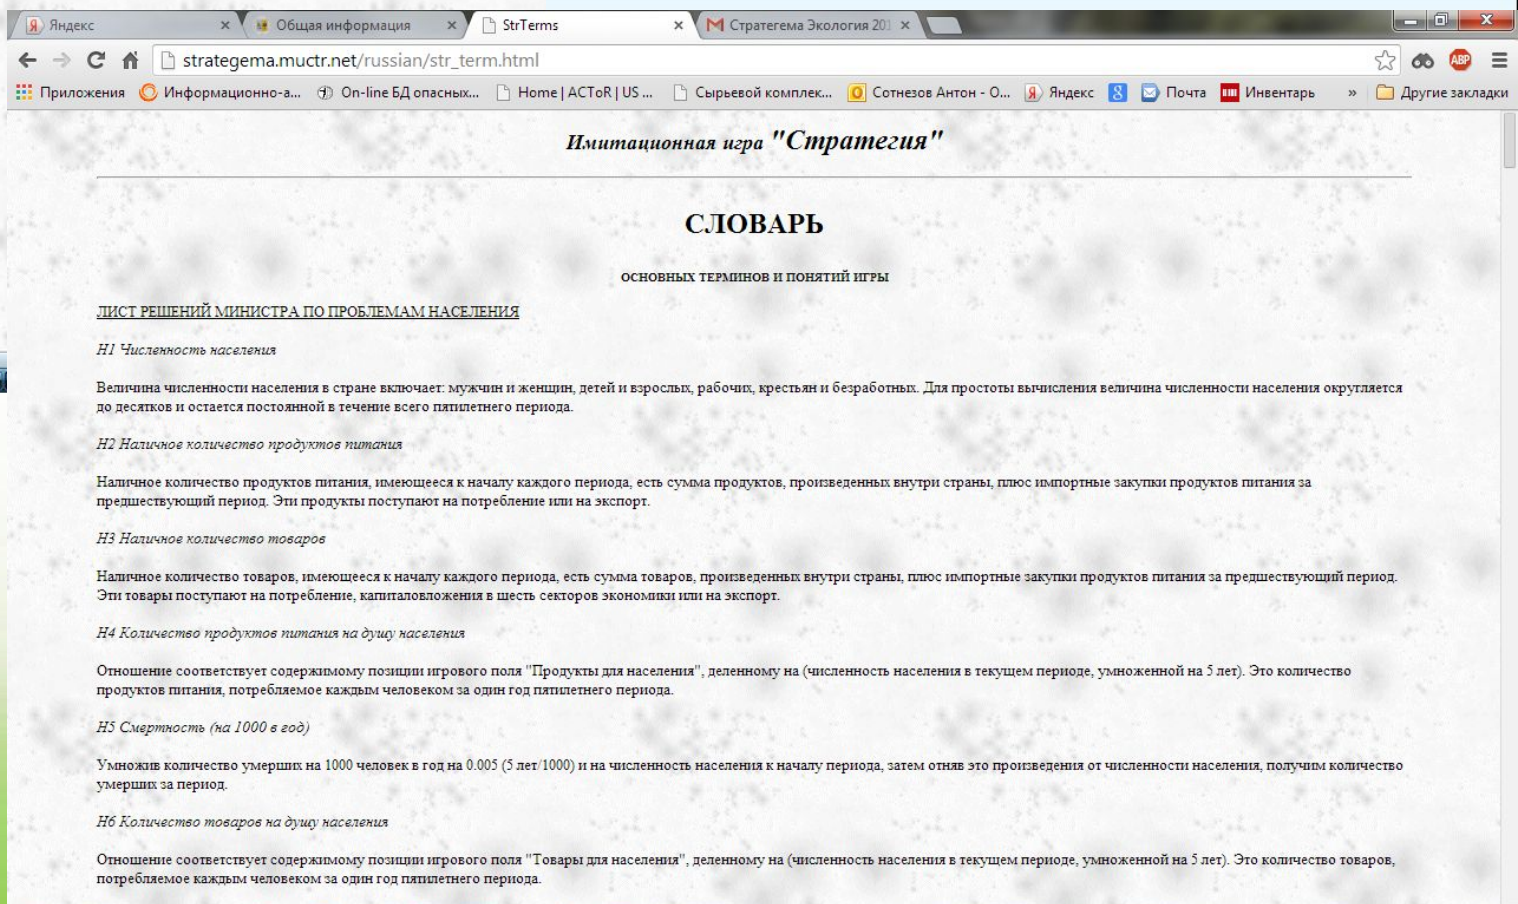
Яндекс × Общая информация × StrTerms × Стратегема Экология 20 ×

strategema.muctr.net/russian/str_term.html

Приложения Информационно-а... On-line БД опасных... Home | ACToR | US ... Сырьевой комплек... Сотнезов Антон - О... Яндекс Почта Инвентарь » Другие закладки

Имитационная игра "Стратегия"

СЛОВАРЬ

ОСНОВНЫХ ТЕРМИНОВ И ПОНЯТИЙ ИГРЫ

ЛИСТ РЕШЕНИЙ МИНИСТРА ПО ПРОБЛЕМАМ НАСЕЛЕНИЯ

Н1 Численность населения

Величина численности населения в стране включает: мужчин и женщин, детей и взрослых, рабочих, крестьян и безработных. Для простоты вычисления величина численности населения округляется до десятков и остается постоянной в течение всего пятилетнего периода.

Н2 Наличное количество продуктов питания

Наличное количество продуктов питания, имеющееся к началу каждого периода, есть сумма продуктов, произведенных внутри страны, плюс импортные закупки продуктов питания за предшествующий период. Эти продукты поступают на потребление или на экспорт.

Н3 Наличное количество товаров

Наличное количество товаров, имеющееся к началу каждого периода, есть сумма товаров, произведенных внутри страны, плюс импортные закупки продуктов питания за предшествующий период. Эти товары поступают на потребление, капиталовложения в шесть секторов экономики или на экспорт.

Н4 Количество продуктов питания на душу населения

Отношение соответствует содержимому позиции игрового поля "Продукты для населения", деленному на (численность населения в текущем периоде, умноженной на 5 лет). Это количество продуктов питания, потребляемое каждым человеком за один год пятилетнего периода.

Н5 Смертность (на 1000 в год)

Умножив количество умерших на 1000 человек в год на 0.005 (5 лет/1000) и на численность населения к началу периода, затем отняв это произведения от численности населения, получим количество умерших за период.

Н6 Количество товаров на душу населения

Отношение соответствует содержимому позиции игрового поля "Товары для населения", деленному на (численность населения в текущем периоде, умноженной на 5 лет). Это количество товаров, потребляемое каждым человеком за один год пятилетнего периода.